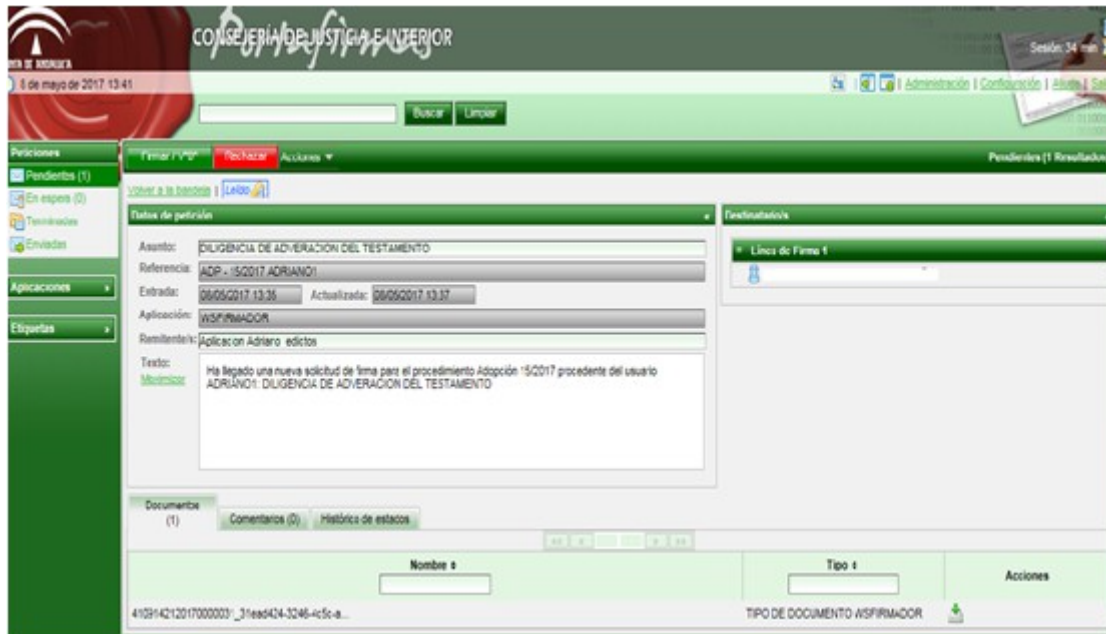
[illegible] DE ANDALUCÍA

CONSEJERÍA DE JUSTICIA E INTERIOR

Sesión: 34 min

8 de mayo de 2017 13:41

| Administración | Configuración | Ayuda | Sal

Buscar Limpiar

Peticiones

Pendientes (1)

En espera (0)

Terminadas

Enviadas

Aplicaciones

Etiquetas

Firmar / V°B° Rechazar Acciones ▼

Pendientes (1 Resultado

Volver a la bandeja | Leído

Datos de petición

Asunto: DILIGENCIA DE ADVERACION DEL TESTAMENTO

Referencia: ADP - 15/2017 ADRIANO1

Entrada: 08/05/2017 13:36 Actualizada: 08/05/2017 13:37

Aplicación: WSFIRMADOR

Remitente/s: Aplicacion Adriano edictos

Texto: Minimizar

Ha llegado una nueva solicitud de firma para el procedimiento Adopción 15/2017 procedente del usuario ADRIANO1: DILIGENCIA DE ADVERACION DEL TESTAMENTO

Destinatario/s

Línea de Firma 1

Documentos (1)

Comentarios (0)

Histórico de estados

| Nombre ♦ | Tipo ♦ | Acciones |
|---|---|---|
| 41091421201700000031_31ead424-3246-4c5c-a... | TIPO DE DOCUMENTO WSFIRMADOR | |